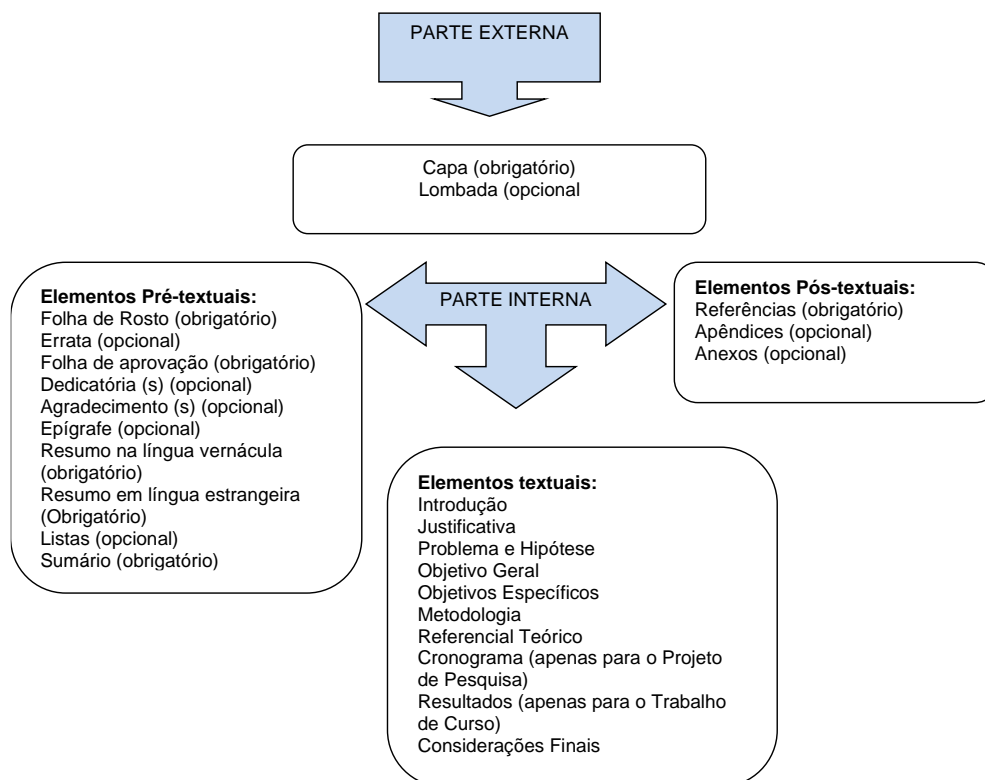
PARTE EXTERNA

Capa (obrigatório)
Lombada (opcional

PARTE INTERNA

**Elementos Pré-textuais:**
Folha de Rosto (obrigatório)
Errata (opcional)
Folha de aprovação (obrigatório)
Dedicatória (s) (opcional)
Agradecimento (s) (opcional)
Epígrafe (opcional)
Resumo na língua vernácula (obrigatório)
Resumo em língua estrangeira (Obrigatório)
Listas (opcional)
Sumário (obrigatório)

**Elementos Pós-textuais:**
Referências (obrigatório)
Apêndices (opcional)
Anexos (opcional)

**Elementos textuais:**
Introdução
Justificativa
Problema e Hipótese
Objetivo Geral
Objetivos Específicos
Metodologia
Referencial Teórico
Cronograma (apenas para o Projeto de Pesquisa)
Resultados (apenas para o Trabalho de Curso)
Considerações Finais